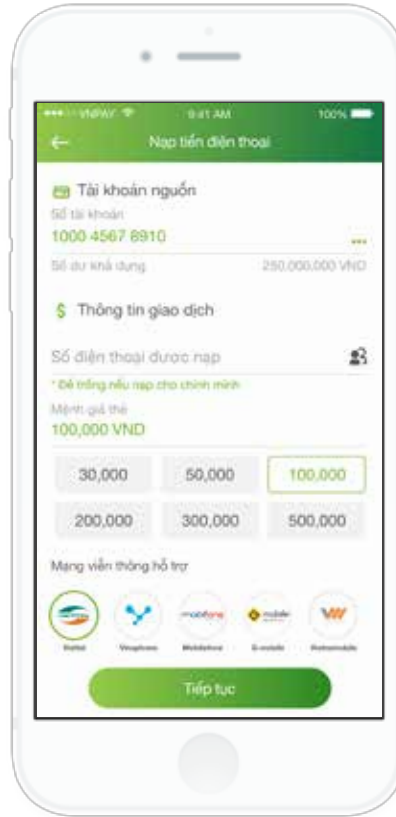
VNPAY 9:41 AM 100%

Nạp tiền điện thoại

Tài khoản nguồn

Số tài khoản

1000 4567 8910

Số dư khả dụng 250,000,000 VND

$ Thông tin giao dịch

Số điện thoại được nạp

* Để trống nếu nạp cho chính mình

Mệnh giá thẻ

100,000 VND

| 30,000 | 50,000 | 100,000 |
|---|---|---|
| 200,000 | 300,000 | 500,000 |

Mạng viễn thông hỗ trợ

Viettel Vinaphone Mobifone G-mobile Vietnamobile

Tiếp tục